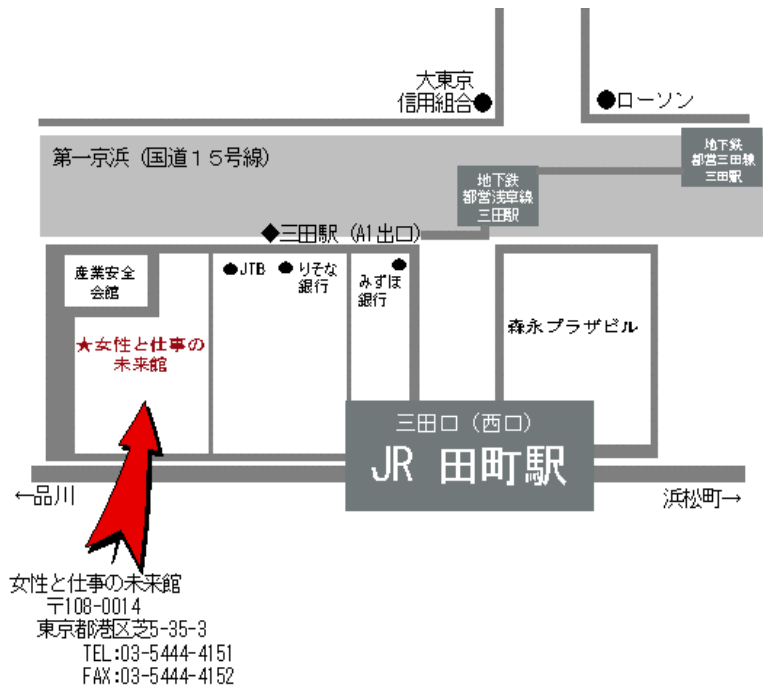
大東京
信用組合●

●ローソン

第一京浜（国道１５号線）

地下鉄
都営三田線
三田駅

地下鉄
都営浅草線
三田駅

◆三田駅（A1出口）

産業安全
会館

●JTB

●りそな
銀行

●
みずほ
銀行

森永プラザビル

★女性と仕事の
未来館

三田口（西口）

JR 田町駅

←品川

浜松町→

女性と仕事の未来館
〒108-0014
東京都港区芝5-35-3
TEL:03-5444-4151
FAX:03-5444-4152